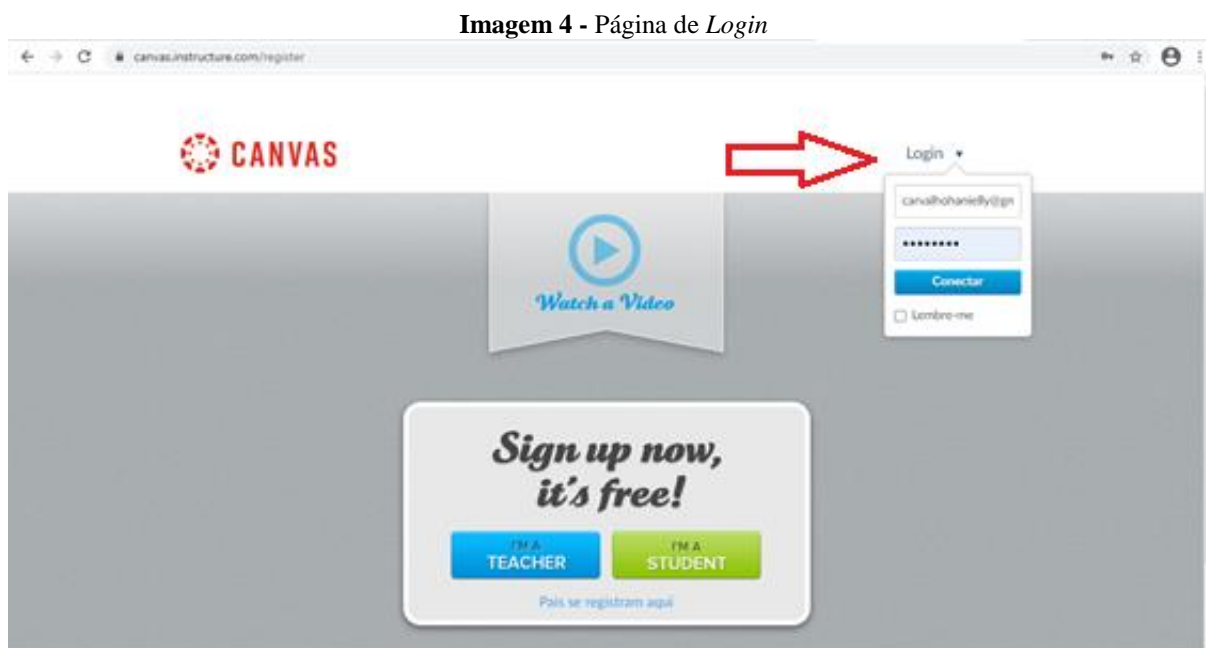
**Imagem 4 -** Página de *Login*

canvas.instructure.com/register

CANVAS

Login ▾

carvalhohanielly@gn

•••••••••

Conectar

Lembre-me

Watch a Video

Sign up now, it's free!

I'M A TEACHER

I'M A STUDENT

Pais se registram aqui